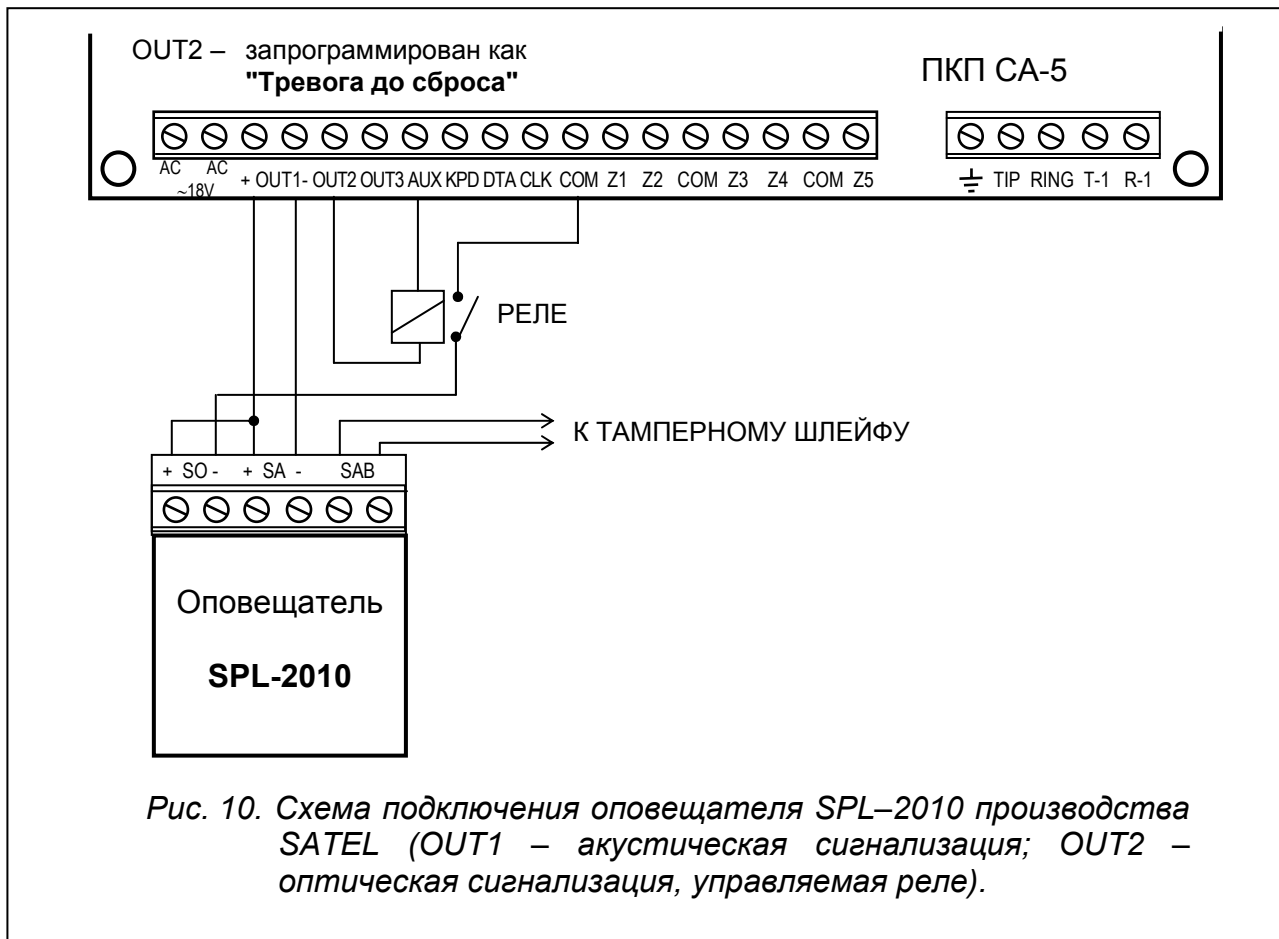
OUT2 – запрограммирован как
**"Тревога до сброса"**

ПКП CA-5

AC AC ~18V + OUT1- OUT2 OUT3 AUX KPD DTA CLK COM Z1 Z2 COM Z3 Z4 COM Z5

TIP RING T-1 R-1

РЕЛЕ

К ТАМПЕРНОМУ ШЛЕЙФУ

+ SO - + SA - SAB

Оповещатель

**SPL-2010**

*Рис. 10. Схема подключения оповещателя SPL–2010 производства SATEL (OUT1 – акустическая сигнализация; OUT2 – оптическая сигнализация, управляемая реле).*